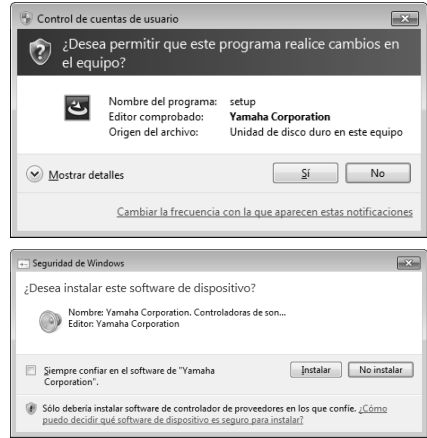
Control de cuentas de usuario

¿Desea permitir que este programa realice cambios en el equipo?

| | |
|---|---|
| Nombre del programa: | setup |
| Editor comprobado: | Yamaha Corporation |
| Origen del archivo: | Unidad de disco duro en este equipo |

Mostrar detalles

Sí

No

Cambiar la frecuencia con la que aparecen estas notificaciones

Seguridad de Windows

¿Desea instalar este software de dispositivo?

Nombre: Yamaha Corporation. Controladoras de son...
Editor: Yamaha Corporation

Siempre confiar en el software de "Yamaha Corporation".

Instalar

No instalar

Sólo debería instalar software de controlador de proveedores en los que confíe. ¿Cómo puedo decidir qué software de dispositivo es seguro para instalar?